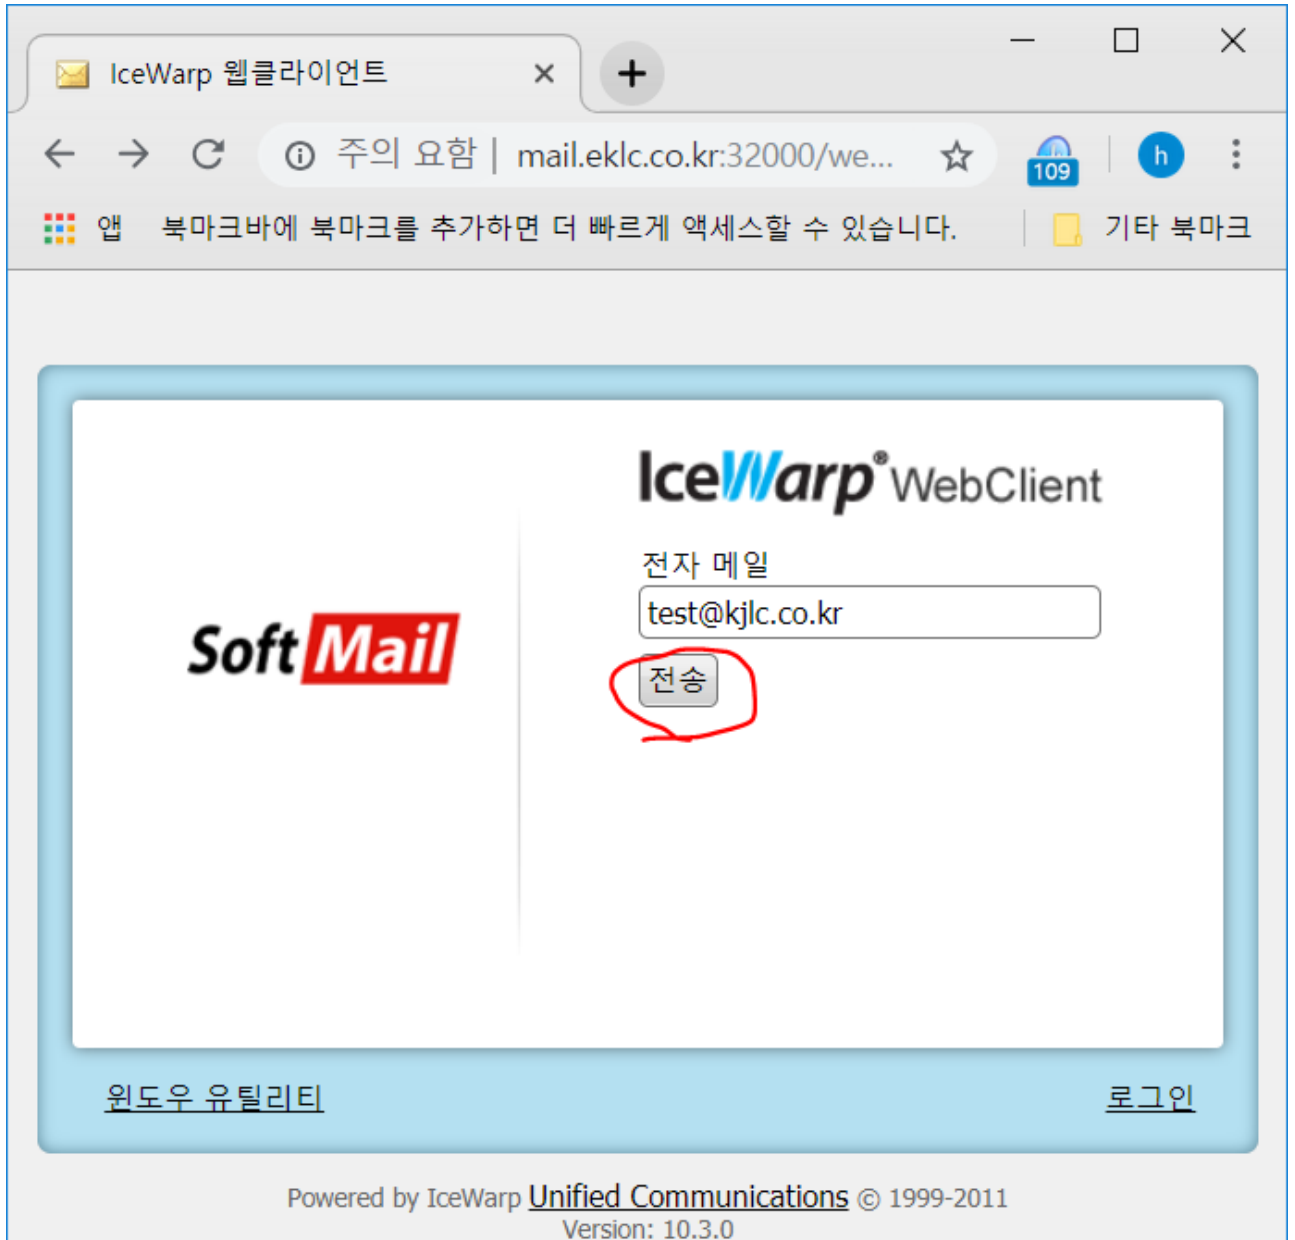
IceWarp 웹클라이언트 ×

주의 요함 | mail.eklc.co.kr:32000/we...

109

h

앱 북마크바에 북마크를 추가하면 더 빠르게 액세스할 수 있습니다.

기타 북마크

IceWarp® WebClient

Soft Mail

전자 메일

test@kjlc.co.kr

전송

윈도우 유틸리티

로그인

Powered by IceWarp Unified Communications © 1999-2011
Version: 10.3.0